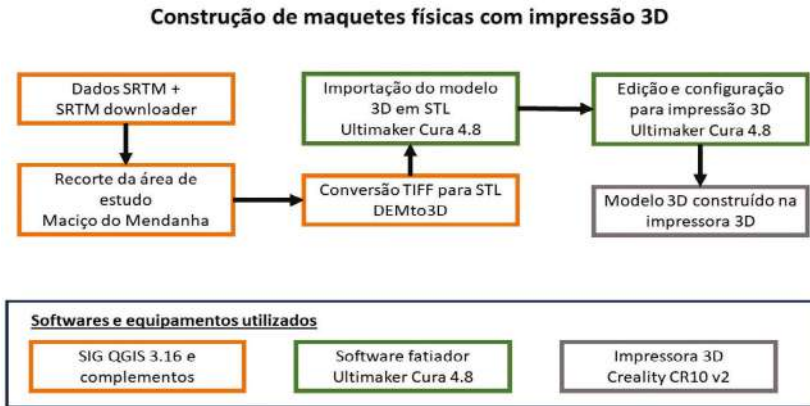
Construção de maquetes físicas com impressão 3D

Dados SRTM + SRTM downloader

Recorte da área de estudo Maciço do Mendanha

Conversão TIFF para STL DEMto3D

Importação do modelo 3D em STL Ultimaker Cura 4.8

Edição e configuração para impressão 3D Ultimaker Cura 4.8

Modelo 3D construído na impressora 3D

Softwares e equipamentos utilizados

SIG QGIS 3.16 e complementos

Software fatiador Ultimaker Cura 4.8

Impressora 3D Creality CR10 v2